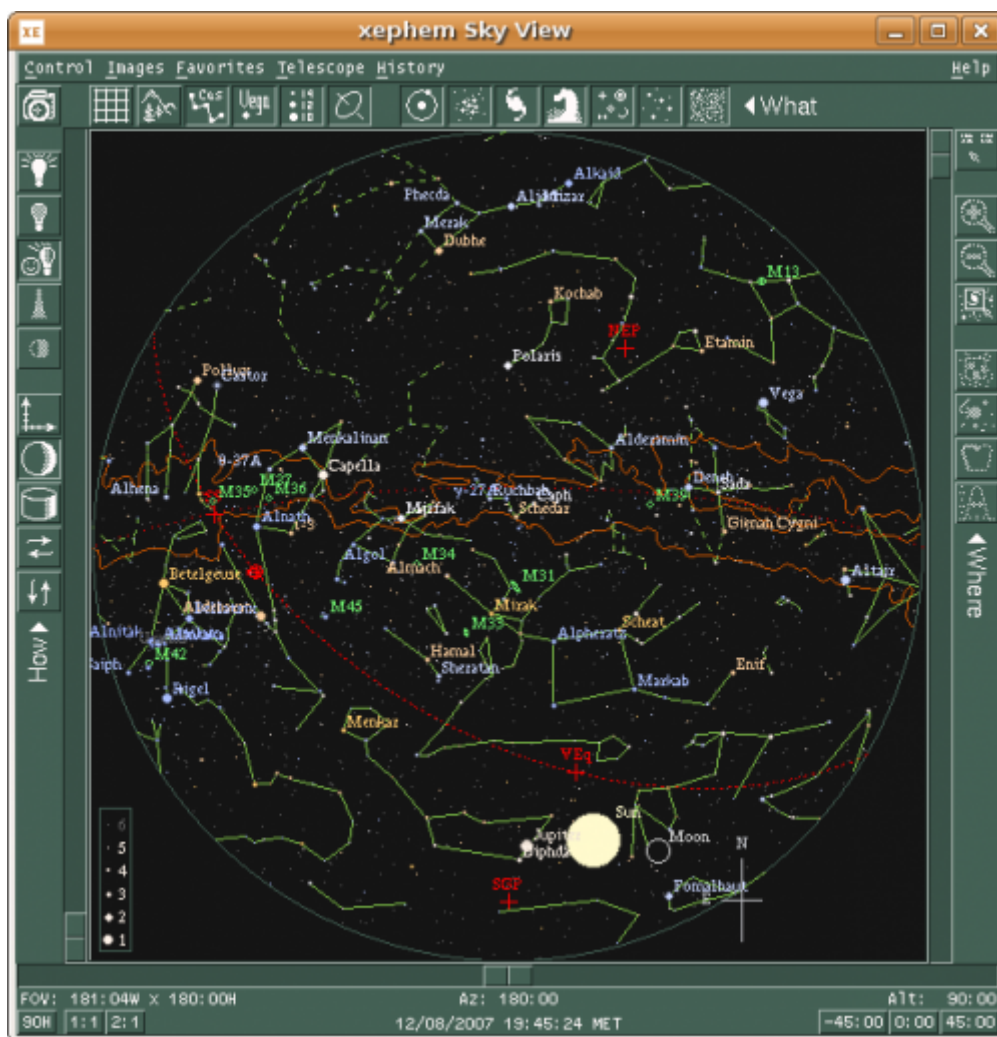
XE
xephem Sky View

Control Images Favorites Telescope History Help

Vega
What

Alkaid
Phecda
Alioth
Mizar
Merak
Dubhe
M13
Kochab
NEP
Etamin
Polaris
Pollux
Castor
Vega
Menkalinan
Alderamin
8-37A
Capella
Deneb
Sadr
Alhena
M35
M37
M36
y-27
Ruchbah
Caph
M39
Alnath
Mirfak
Schedar
Gienah Cygni
Algol
M34
Almach
M31
Altair
Betelgeuse
M45
Mirak
Scheat
Aldebaran
Alnitak
M33
Alpheratz
Hamal
Sheratan
Saiph
M42
Markab
Enif
Rigel
Menkar
VEq
Sun
Jupiter
Diphda
Moon
N
SGP
Fomalhaut
6
5
4
3
2
1

How
Where

FOV: 181:04W x 180:00H
Az: 180:00
Alt: 90:00
90H
1:1
2:1
12/08/2007 19:45:24 MET
-45:00
0:00
45:00